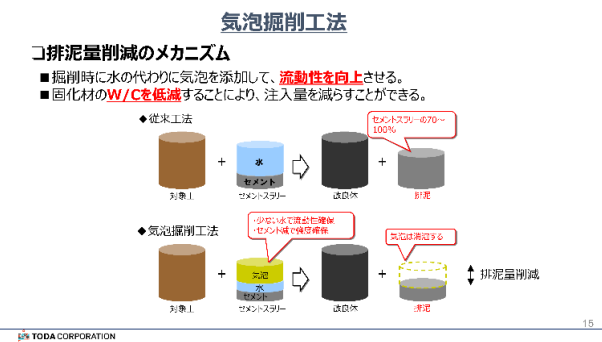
気泡掘削工法

コ排泥量削減のメカニズム

■掘削時に水の代わりに気泡を添加して、流動性を向上させる。
■固化材のW/Cを低減することにより、注入量を減らすことができる。

◆従来工法

対象土
+
水
セメント
セメントスラリー
改良体
+
セメントスラリーの70~100%
排泥

◆気泡掘削工法

・少ない水で流動性確保
・セメント減で強度確保

対象土
+
気泡
水
セメント
セメントスラリー
改良体
+
気泡は消泡する
排泥
排泥量削減

TODA CORPORATION
15